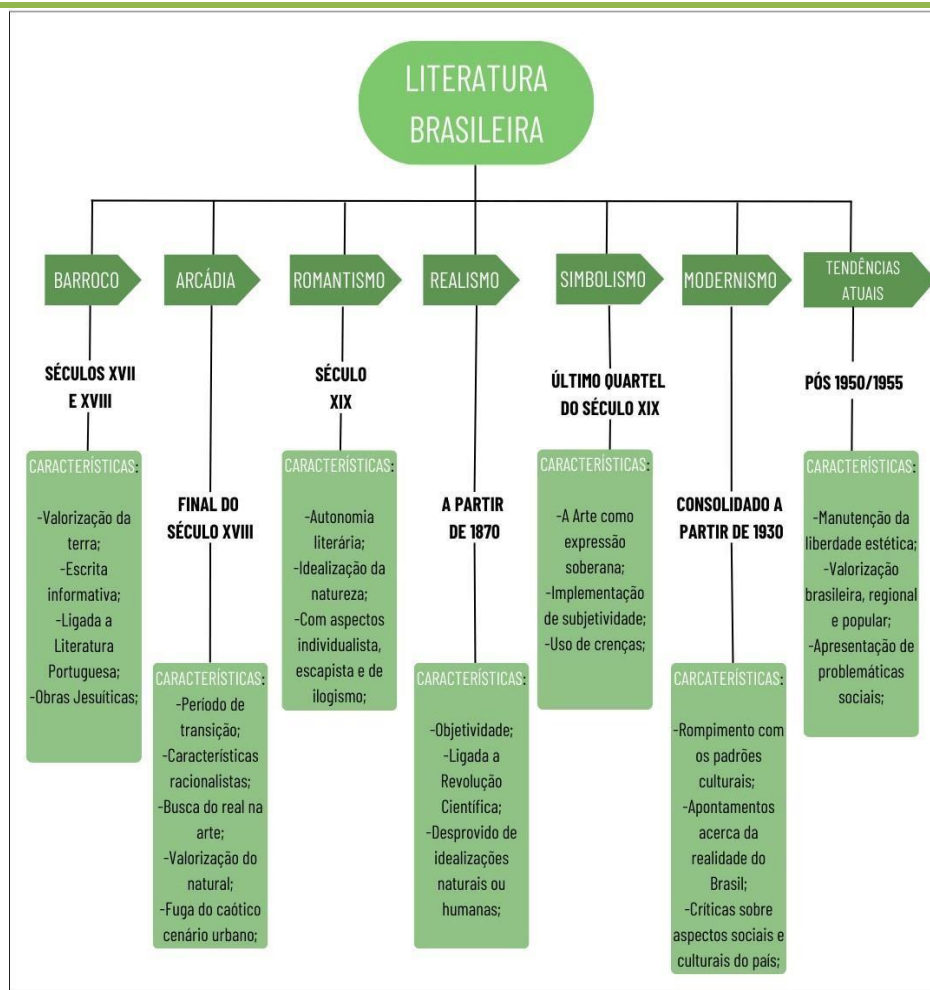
LITERATURA BRASILEIRA

BARROCO

SÉCULOS XVII E XVIII

CARACTERÍSTICAS:

-Valorização da terra;
-Escrita informativa;
-Ligada a Literatura Portuguesa;
-Obras Jesuíticas;

ARCÁDIA

FINAL DO SÉCULO XVIII

CARACTERÍSTICAS:

-Período de transição;
-Características racionalistas;
-Busca do real na arte;
-Valorização do natural;
-Fuga do caótico cenário urbano;

ROMANTISMO

SÉCULO XIX

CARACTERÍSTICAS:

-Autonomia literária;
-Idealização da natureza;
-Com aspectos individualista, escapista e de ilogismo;

REALISMO

A PARTIR DE 1870

CARACTERÍSTICAS:

-Objetividade;
-Ligada a Revolução Científica;
-Desprovido de idealizações naturais ou humanas;

SIMBOLISMO

ÚLTIMO QUARTEL DO SÉCULO XIX

CARACTERÍSTICAS:

-A Arte como expressão soberana;
-Implementação de subjetividade;
-Uso de crenças;

MODERNISMO

CONSOLIDADO A PARTIR DE 1930

CARCATERÍSTICAS:

-Rompimento com os padrões culturais;
-Apontamentos acerca da realidade do Brasil;
-Críticas sobre aspectos sociais e culturais do pais;

TENDÊNCIAS ATUAIS

PÓS 1950/1955

CARACTERÍSTICAS:

-Manutenção da liberdade estética;
-Valorização brasileira, regional e popular;
-Apresentação de problemáticas sociais;